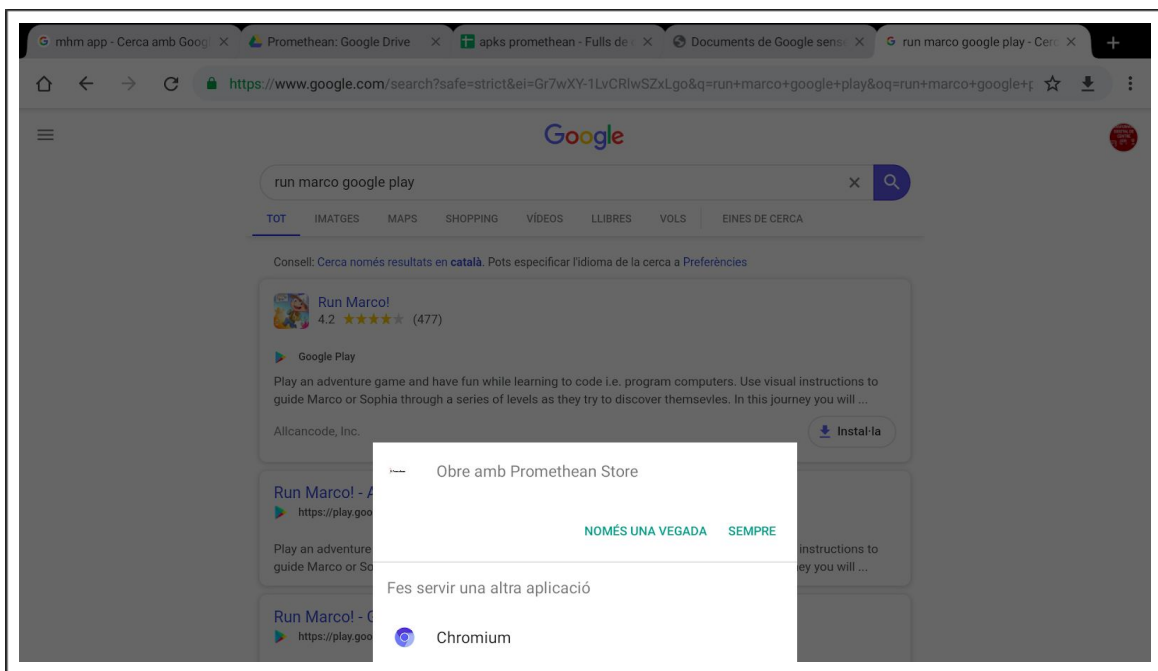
mhm app - Cerca amb Goog ×
Promethean: Google Drive ×
apks promethean - Fulls de ×
Documents de Google sens ×
run marco google play - Cer ×
+

https://www.google.com/search?safe=strict&ei=Gr7wXY-1LvCRlwSZxLgo&q=run+marco+google+play&oq=run+marco+google+p

Google

run marco google play

TOT IMATGES MAPS SHOPPING VÍDEOS LLIBRES VOLS EINES DE CERCA

Consell: Cerca només resultats en català. Pots especificar l'idioma de la cerca a Preferències

Run Marco!
4.2 ★★★★★ (477)

Google Play

Play an adventure game and have fun while learning to code i.e. program computers. Use visual instructions to guide Marco or Sophia through a series of levels as they try to discover themsevles. In this journey you will ...

Allcancode, Inc.

Instal·la

Run Marco! - A
https://play.goo

Play an adventure
guide Marco or So

instructions to
ey you will ...

Run Marco! - G
https://play.goo

Obre amb Promethean Store

NOMÉS UNA VEGADA SEMPRE

Fes servir una altra aplicació

Chromium